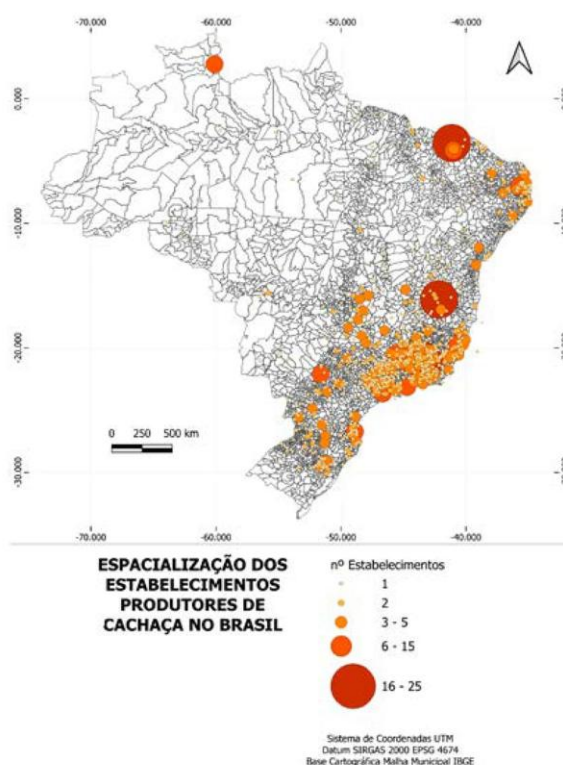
-70.000
-60.000
-50.000
-40.000

0.000
-10.000
-20.000
-30.000

0 250 500 km

-70.000
-60.000
-50.000
-40.000

ESPACIALIZAÇÃO DOS ESTABELECIMENTOS PRODUTORES DE CACHAÇA NO BRASIL

nº Estabelecimentos
1
2
3 - 5
6 - 15
16 - 25

Sistema de Coordenadas UTM
Datum SIRGAS 2000 EPSG 4674
Base Cartográfica Malha Municipal IBGE